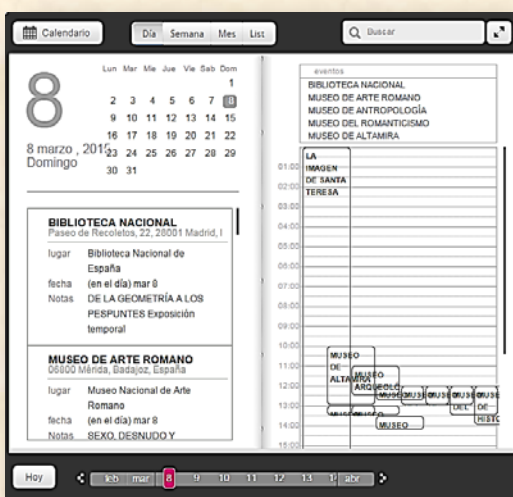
Calendario

Día Semana Mes List

Buscar

8

8 marzo , 2015
Domingo

| Lun | Mar | Mie | Jue | Vie | Sab | Dom |
|---|---|---|---|---|---|---|
| | | | | | | 1 |
| 2 | 3 | 4 | 5 | 6 | 7 | 8 |
| 9 | 10 | 11 | 12 | 13 | 14 | 15 |
| 16 | 17 | 18 | 19 | 20 | 21 | 22 |
| 23 | 24 | 25 | 26 | 27 | 28 | 29 |
| 30 | 31 | | | | | |

BIBLIOTECA NACIONAL
Paseo de Recoletos, 22, 28001 Madrid, I

lugar Biblioteca Nacional de España
fecha (en el día) mar 8
Notas DE LA GEOMETRÍA A LOS PESPUNTES Exposición temporal

MUSEO DE ARTE ROMANO
06800 Mérida, Badajoz, España

lugar Museo Nacional de Arte Romano
fecha (en el día) mar 8
Notas SEXO, DESNUDO Y

eventos
BIBLIOTECA NACIONAL
MUSEO DE ARTE ROMANO
MUSEO DE ANTROPOLOGÍA
MUSEO DEL ROMANTICISMO
MUSEO DE ALTAMIRA

01:00
02:00
03:00
04:00
05:00
06:00
07:00
08:00
09:00
10:00
11:00
12:00
13:00
14:00
15:00

LA IMAGEN DE SANTA TERESA

MUSEO DE ALTAMIRA

MUSEO ARQUEOLO

MUSEO MUSEO MUSEO MUSEO MUSE DEL MUSE DE HISTO

MUSEO MUSEO

MUSEO

Hoy

feb mar 8 9 10 11 12 13 14 abr